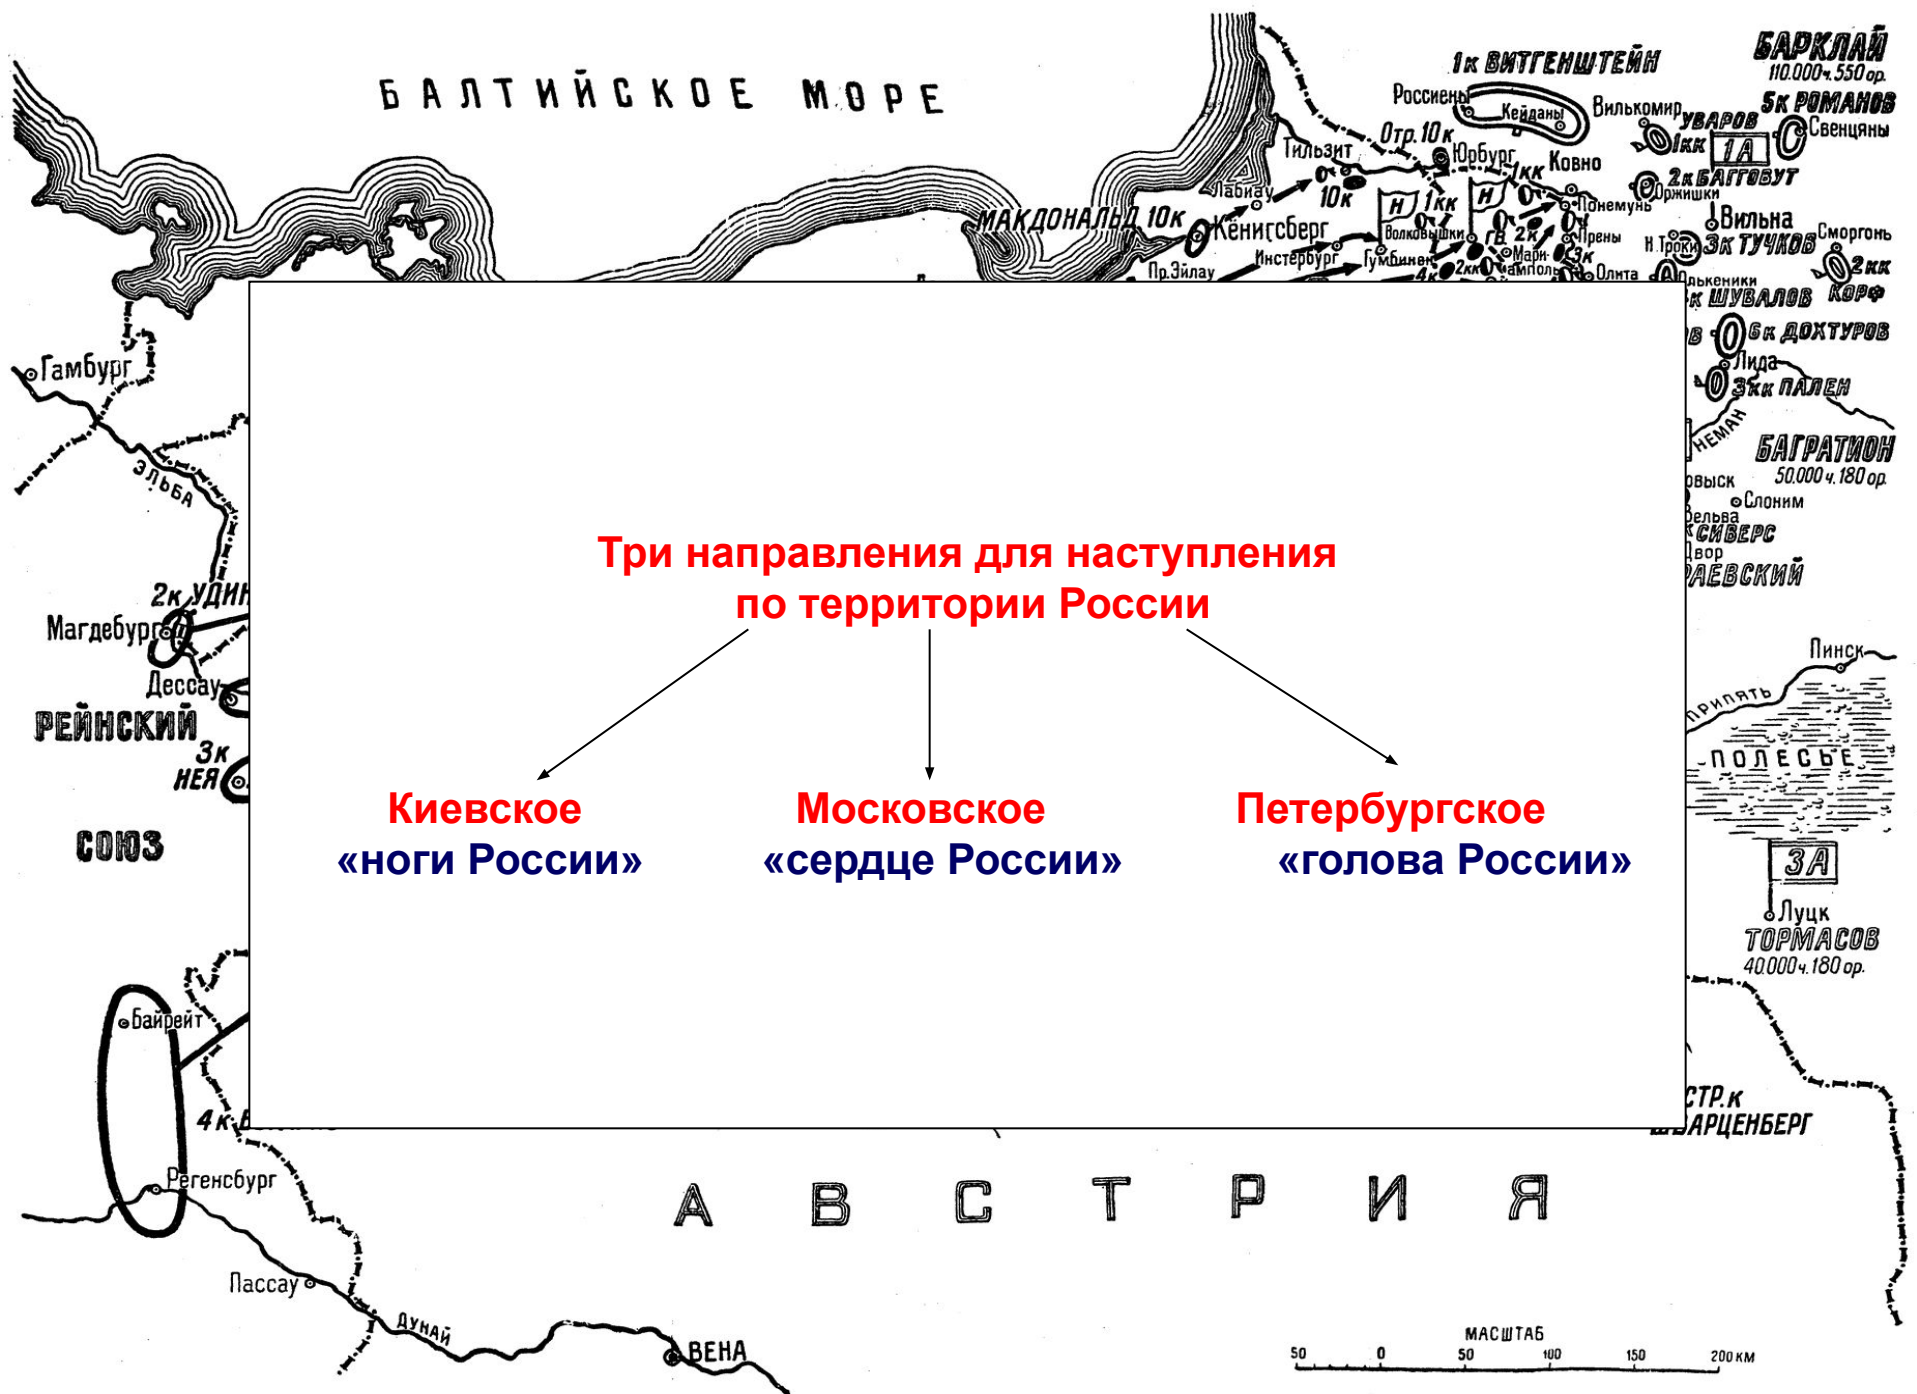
БАЛТИЙСКОЕ МОРЕ

1к ВИТГЕНШТЕЙН
БАРКЛАЙ
110.000 ч. 550 ор.
5к РОМАНОВ
Россиены
Кейданы
Вилькомир
УВАРОВ
Свенцяны
1кк
1А
Отр. 10 к
Тильзит
Юрбург
Ковно
1кк
2к БАГГОВУТ
Оржишки
Лабиау
10к
Н
1кк
Н
Понемунь
Вильна
МАКДОНАЛЬД 10к
Кенигсберг
Волковышки
ГВ
2к
Прены
Н. Троки
3к ТУЧКОВ
Сморгонь
Пр. Эйлау
Инстербург
Гумбинен
2кк
Мари-ямполь
3к
Олита
2кк
4к
лькеники
к ШУВАЛОВ
КОРФ
6к ДОХТУРОВ
Лида
3кк ПАЛЕН
НЕМАН
БАГРАТИОН
50.000 ч. 180 ор.
овыск
Слоним
Зельва
СИВЕРС
Двор
РАЕВСКИЙ
Гамбург
ЭЛЬБА
2к УДИН
Магдебург
Дессау
РЕЙНСКИЙ
3к
НЕЯ
СОЮЗ
Пинск
ПРИПЯТЬ
ПОЛЕСЬЕ
3А
Луцк
ТОРМАСОВ
40.000 ч. 180 ор.
Байрейт
4к
СТР. к
ШВАРЦЕНБЕРГ
Регенсбург
АВСТРИЯ
Пассау
ДУНАЙ
ВЕНА
МАСШТАБ
50 0 50 100 150 200 КМ

Три направления для наступления по территории России

Киевское
«ноги России»

Московское
«сердце России»

Петербургское
«голова России»